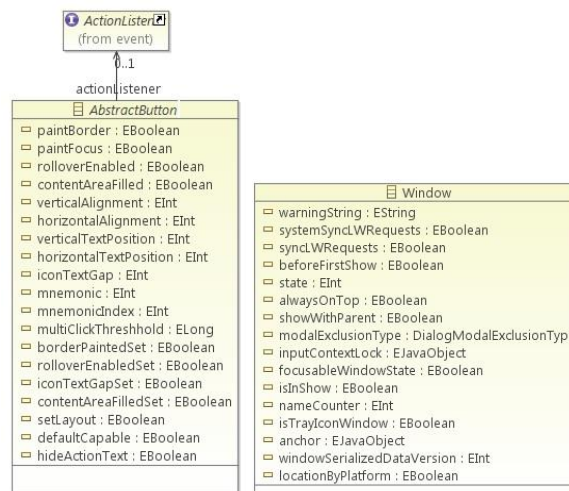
ActionListen
(from event)

0..1
actionListener

AbstractButton
paintBorder : EBoolean
paintFocus : EBoolean
rolloverEnabled : EBoolean
contentAreaFilled : EBoolean
verticalAlignment : EInt
horizontalAlignment : EInt
verticalTextPosition : EInt
horizontalTextPosition : EInt
iconTextGap : EInt
mnemonic : EInt
mnemonicIndex : EInt
multiClickThreshhold : ELong
borderPaintedSet : EBoolean
rolloverEnabledSet : EBoolean
iconTextGapSet : EBoolean
contentAreaFilledSet : EBoolean
setLayout : EBoolean
defaultCapable : EBoolean
hideActionText : EBoolean

Window
warningString : EString
systemSyncLWRequests : EBoolean
syncLWRequests : EBoolean
beforeFirstShow : EBoolean
state : EInt
alwaysOnTop : EBoolean
showWithParent : EBoolean
modalExclusionType : DialogModalExclusionTyp
inputContextLock : EJavaObject
focusableWindowState : EBoolean
isInShow : EBoolean
nameCounter : EInt
isTrayIconWindow : EBoolean
anchor : EJavaObject
windowSerializedDataVersion : EInt
locationByPlatform : EBoolean